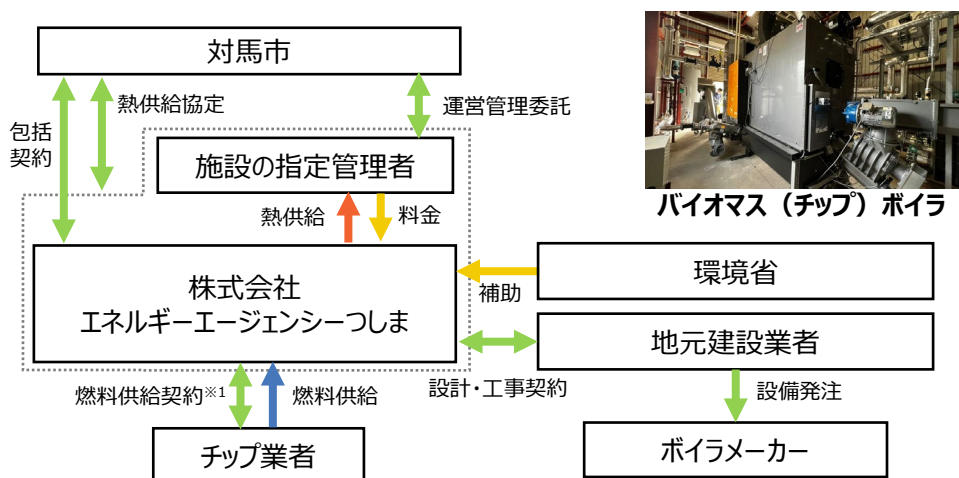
対馬市

包括契約

熱供給協定

運営管理委託

施設の指定管理者

熱供給

料金

株式会社
エネルギーエージェンシーつしま

補助

環境省

地元建設業者

設計・工事契約

燃料供給契約※1

燃料供給

設備発注

チップ業者

ボイラメーカー

バイオマス（チップ）ボイラ